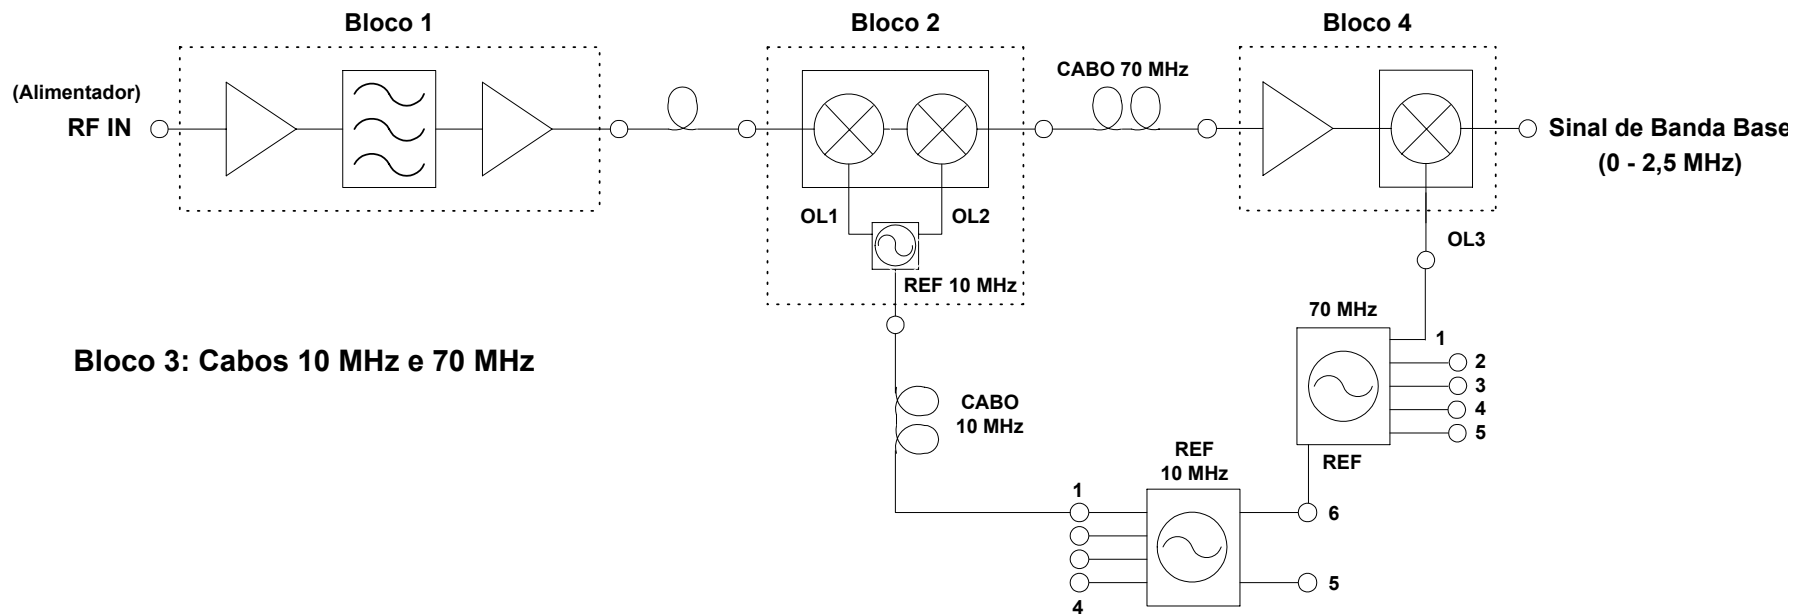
Bloco 1

Bloco 2

Bloco 4

(Alimentador)
RF IN

CABO 70 MHz

Sinal de Banda Base
(0 - 2,5 MHz)

OL1

OL2

REF 10 MHz

OL3

70 MHz

Bloco 3: Cabos 10 MHz e 70 MHz

1
2
3
4
5

REF

CABO
10 MHz

REF
10 MHz

1

6

5

4